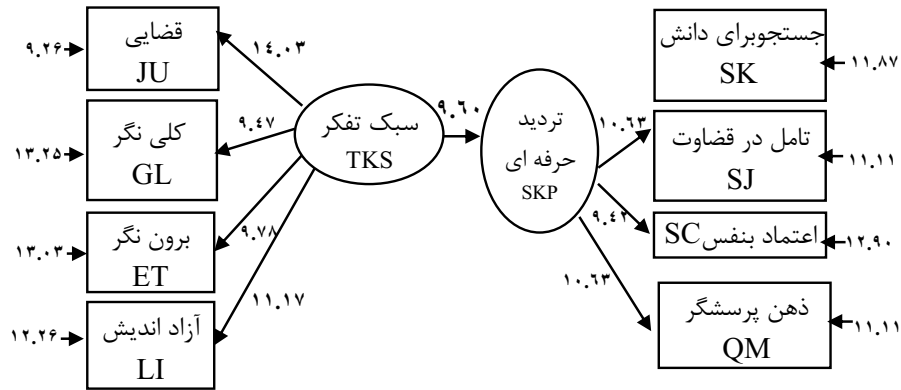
۹.۲۶ قضایی JU
۱۳.۲۵ کلی نگر GL
۱۳.۰۳ برون نگر ET
۱۲.۲۶ آزاد اندیش LI

۱۴.۰۳
۹.۴۷
۹.۷۸
۱۱.۱۷

سبک تفکر TKS

۹.۶۰

تردید حرفه ای SKP

۱۰.۶۳
۹.۴۲
۱۰.۶۳

جستجوبرای دانش SK ۱۱.۸۷
تامل در قضاوت SJ ۱۱.۱۱
اعتماد بنفس SC ۱۲.۹۰
ذهن پرسشگر QM ۱۱.۱۱